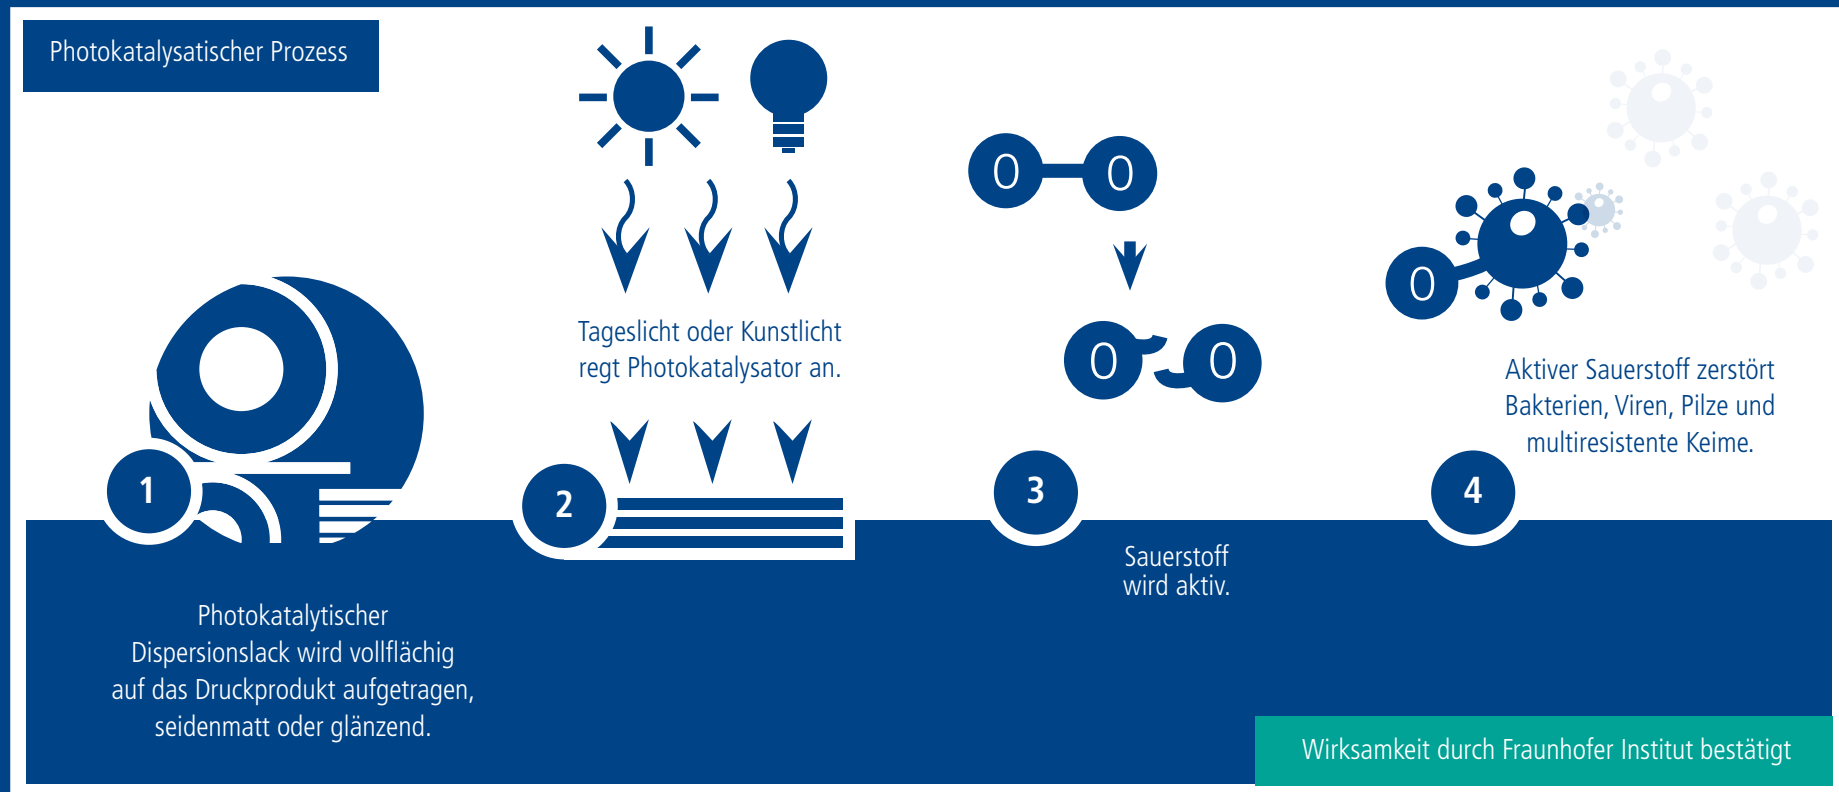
Photokatalysatischer Prozess

Tageslicht oder Kunstlicht regt Photokatalysator an.

O O

O O

O

Aktiver Sauerstoff zerstört Bakterien, Viren, Pilze und multiresistente Keime.

1

2

3

4

Sauerstoff wird aktiv.

Photokatalytischer Dispersionslack wird vollflächig auf das Druckprodukt aufgetragen, seidenmatt oder glänzend.

Wirksamkeit durch Fraunhofer Institut bestätigt